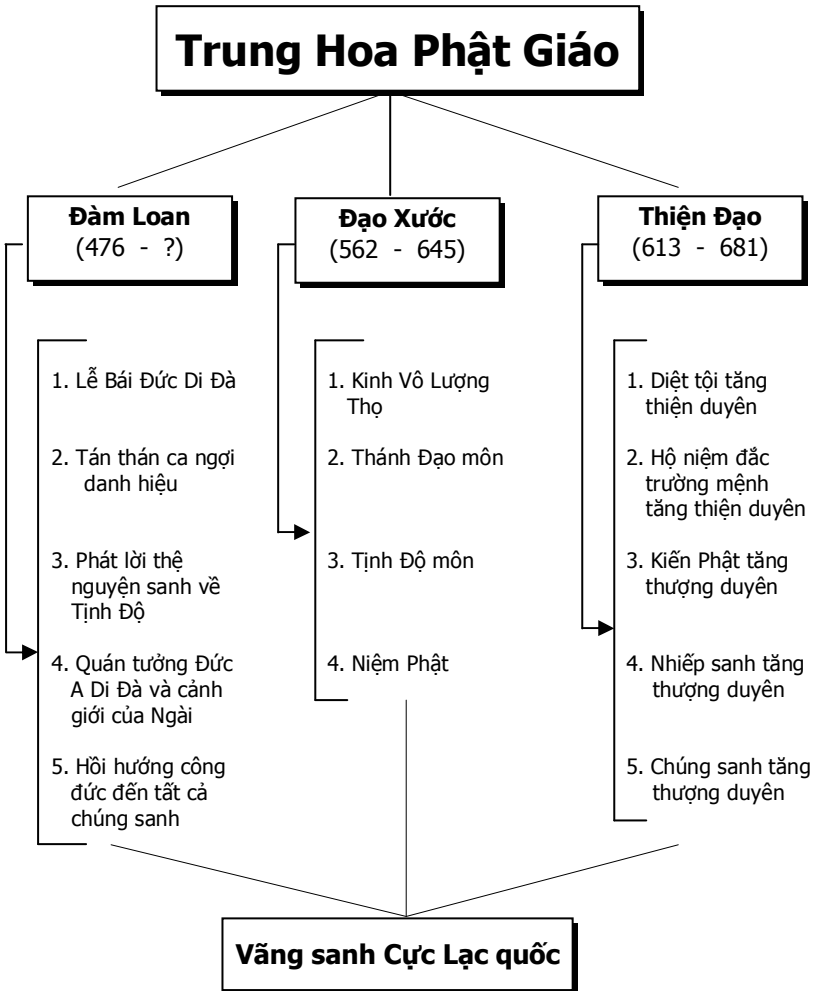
Trung Hoa Phật Giáo

Đàm Loan
(476 - ?)

Đạo Xước
(562 - 645)

Thiện Đạo
(613 - 681)

1. Lễ Bái Đức Di Đà

2. Tán thán ca ngợi danh hiệu

3. Phát lời thệ nguyện sanh về Tịnh Độ

4. Quán tưởng Đức A Di Đà và cảnh giới của Ngài

5. Hồi hướng công đức đến tất cả chúng sanh

1. Kinh Vô Lượng Thọ

2. Thánh Đạo môn

3. Tịnh Độ môn

4. Niệm Phật

1. Diệt tội tăng thiện duyên

2. Hộ niệm đắc trường mệnh tăng thiện duyên

3. Kiến Phật tăng thượng duyên

4. Nhiếp sanh tăng thượng duyên

5. Chúng sanh tăng thượng duyên

Vãng sanh Cực Lạc quốc